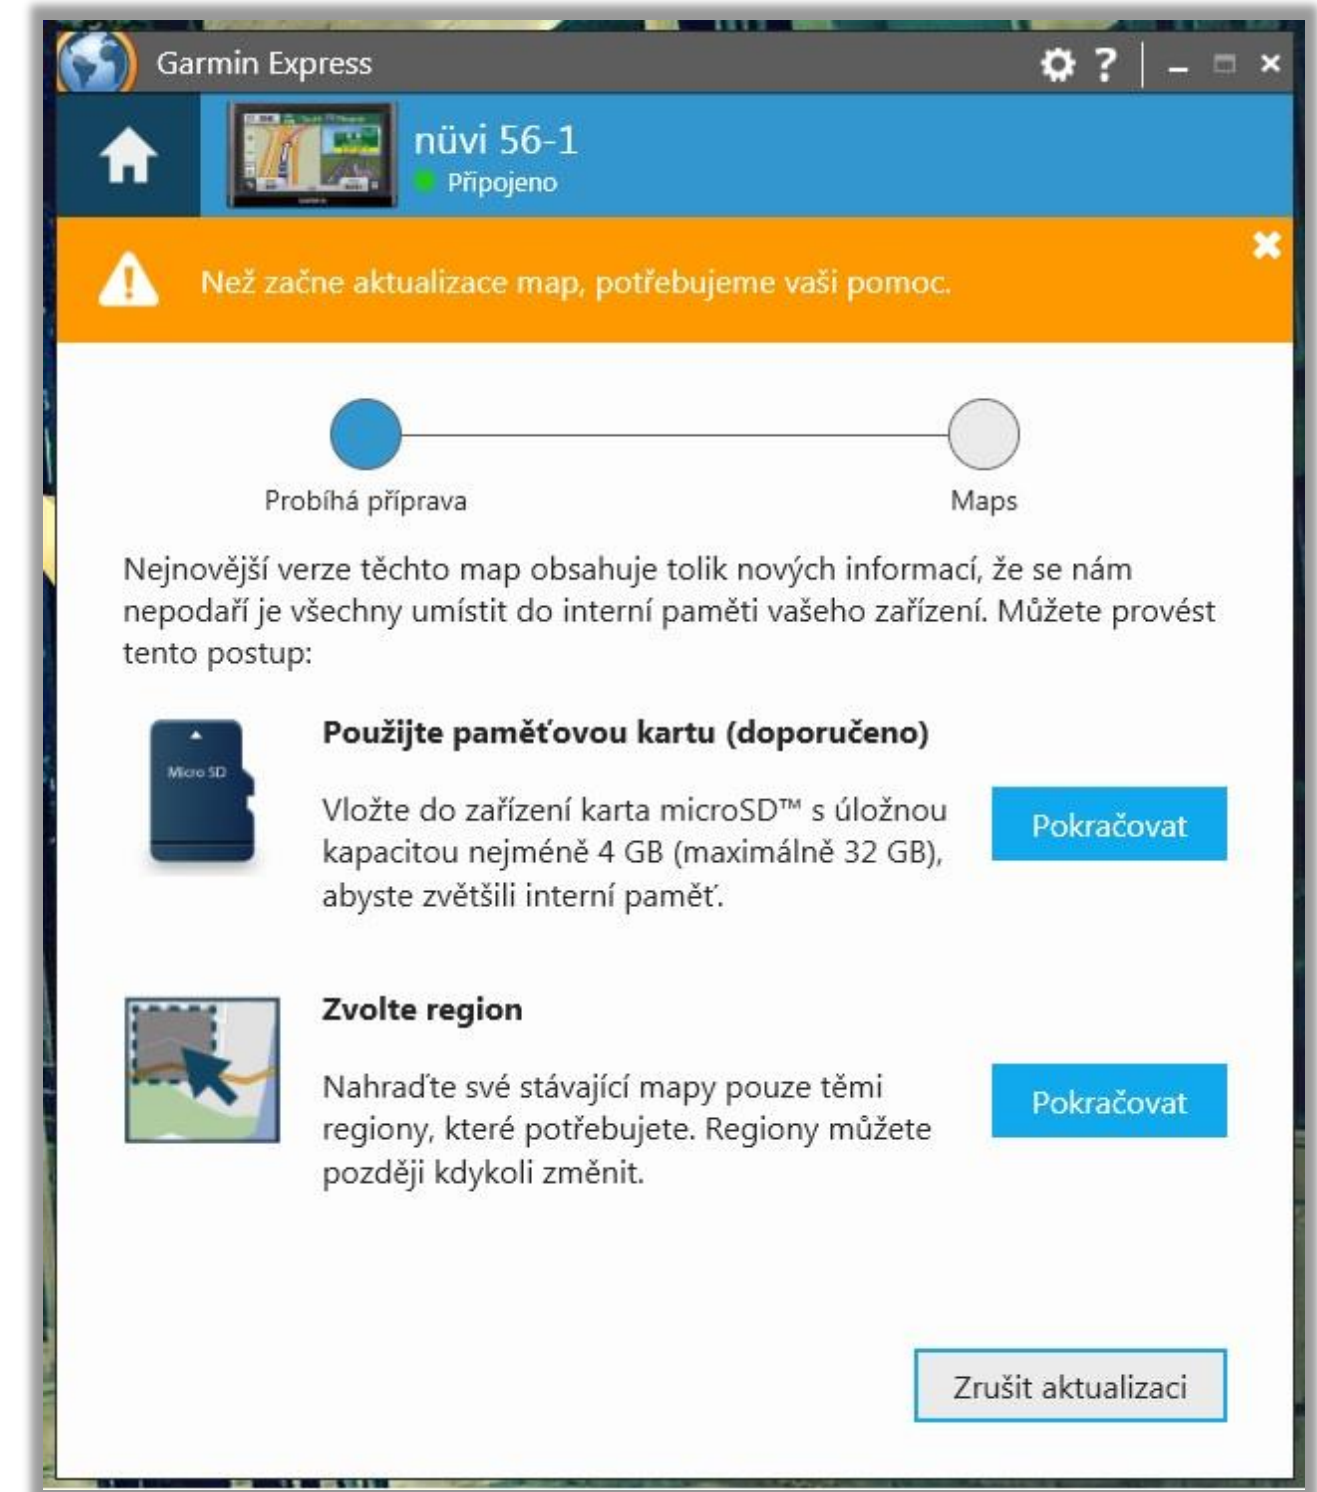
Garmin Express

nüvi 56-1
Připojeno

Než začne aktualizace map, potřebujeme vaši pomoc.

Probíhá příprava

Maps

Nejnovější verze těchto map obsahuje tolik nových informací, že se nám nepodaří je všechny umístit do interní paměti vašeho zařízení. Můžete provést tento postup:

Micro SD

Použijte paměťovou kartu (doporučeno)

Vložte do zařízení karta microSD™ s úložnou kapacitou nejméně 4 GB (maximálně 32 GB), abyste zvětšili interní paměť.

Pokračovat

Zvolte region

Nahraďte své stávající mapy pouze těmi regiony, které potřebujete. Regiony můžete později kdykoli změnit.

Pokračovat

Zrušit aktualizaci